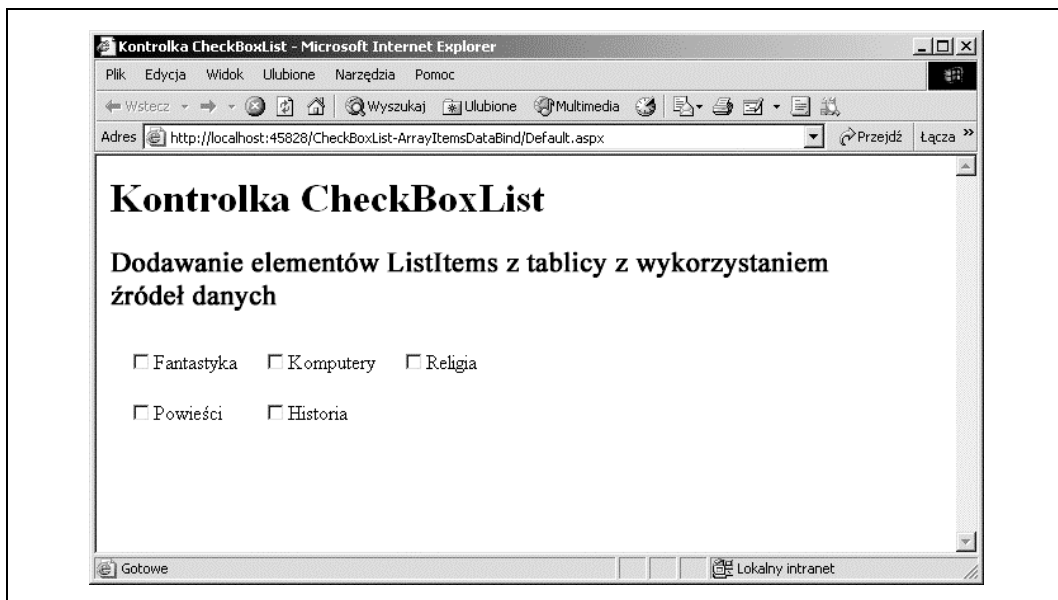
Kontrolka CheckBoxList - Microsoft Internet Explorer

Plik Edycja Widok Ulubione Narzędzia Pomoc

Wstecz Wyszukaj Ulubione Multimedia

Adres http://localhost:45828/CheckBoxList-ArrayItemsDataBind/Default.aspx Przejdź Łącza »

# Kontrolka CheckBoxList

## Dodawanie elementów ListItems z tablicy z wykorzystaniem źródeł danych

☐ Fantastyka ☐ Komputery ☐ Religia

☐ Powieści ☐ Historia

Gotowe Lokalny intranet